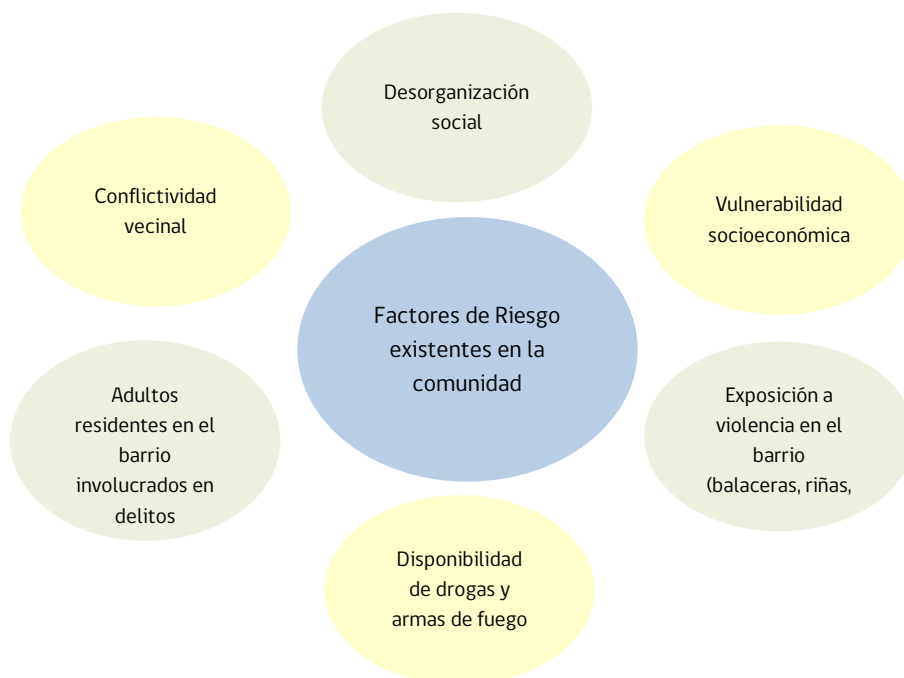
Desorganización social

Conflictividad vecinal

Vulnerabilidad socioeconómica

Factores de Riesgo existentes en la comunidad

Adultos residentes en el barrio involucrados en delitos

Exposición a violencia en el barrio (balaceras, riñas,

Disponibilidad de drogas y armas de fuego